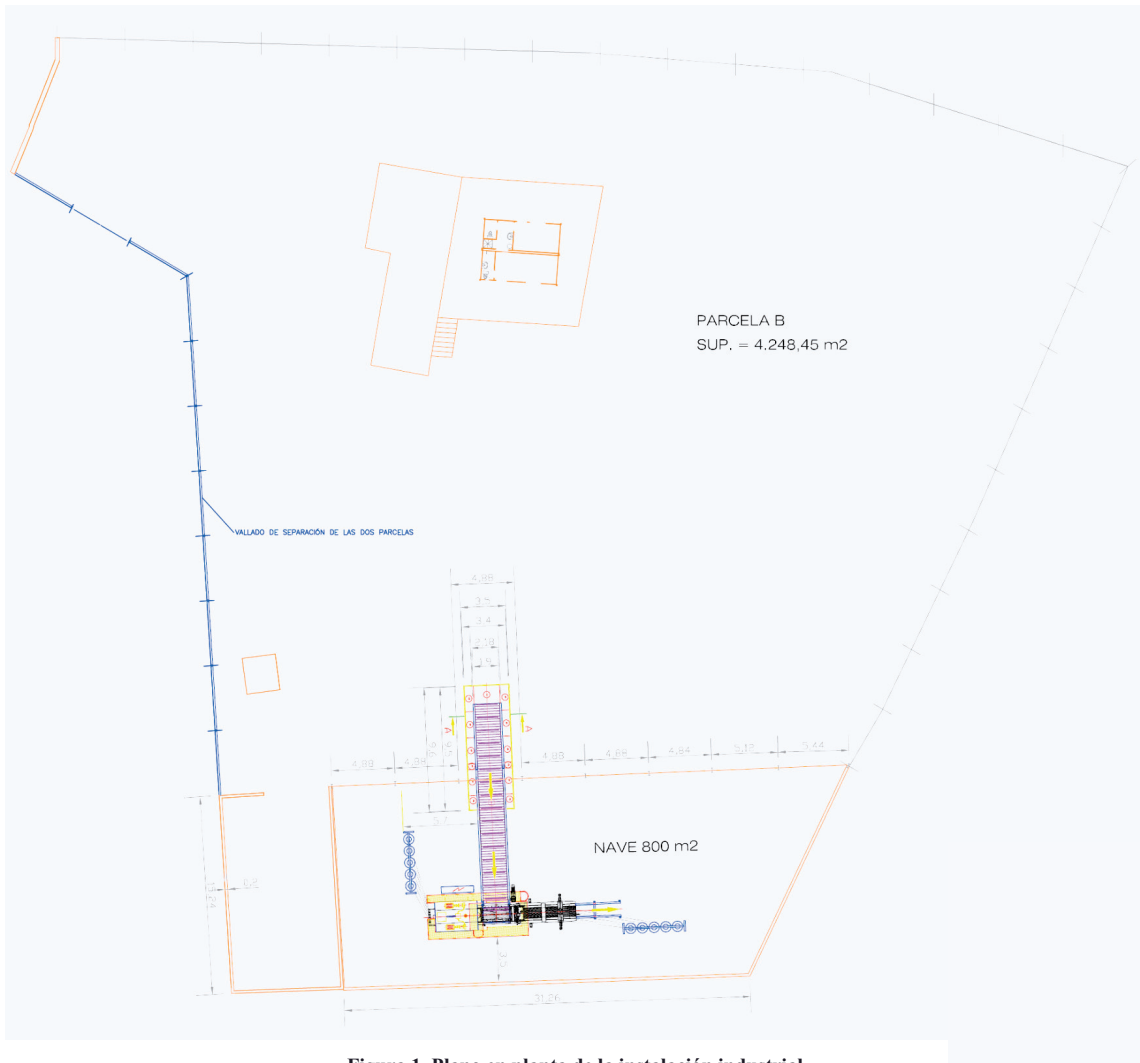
PARCELA B
SUP. = 4.248,45 m2

VALLADO DE SEPARACIÓN DE LAS DOS PARCELAS

4,86
3,5
3,4
2,18
1,6

A
A

4,88
4,38
4,88
4,88
4,84
5,13
3,44

5,1

NAVE 800 m2

13,24
6,2

3,8

31,26

Figura 1. Plano en planta de la instalación industrial